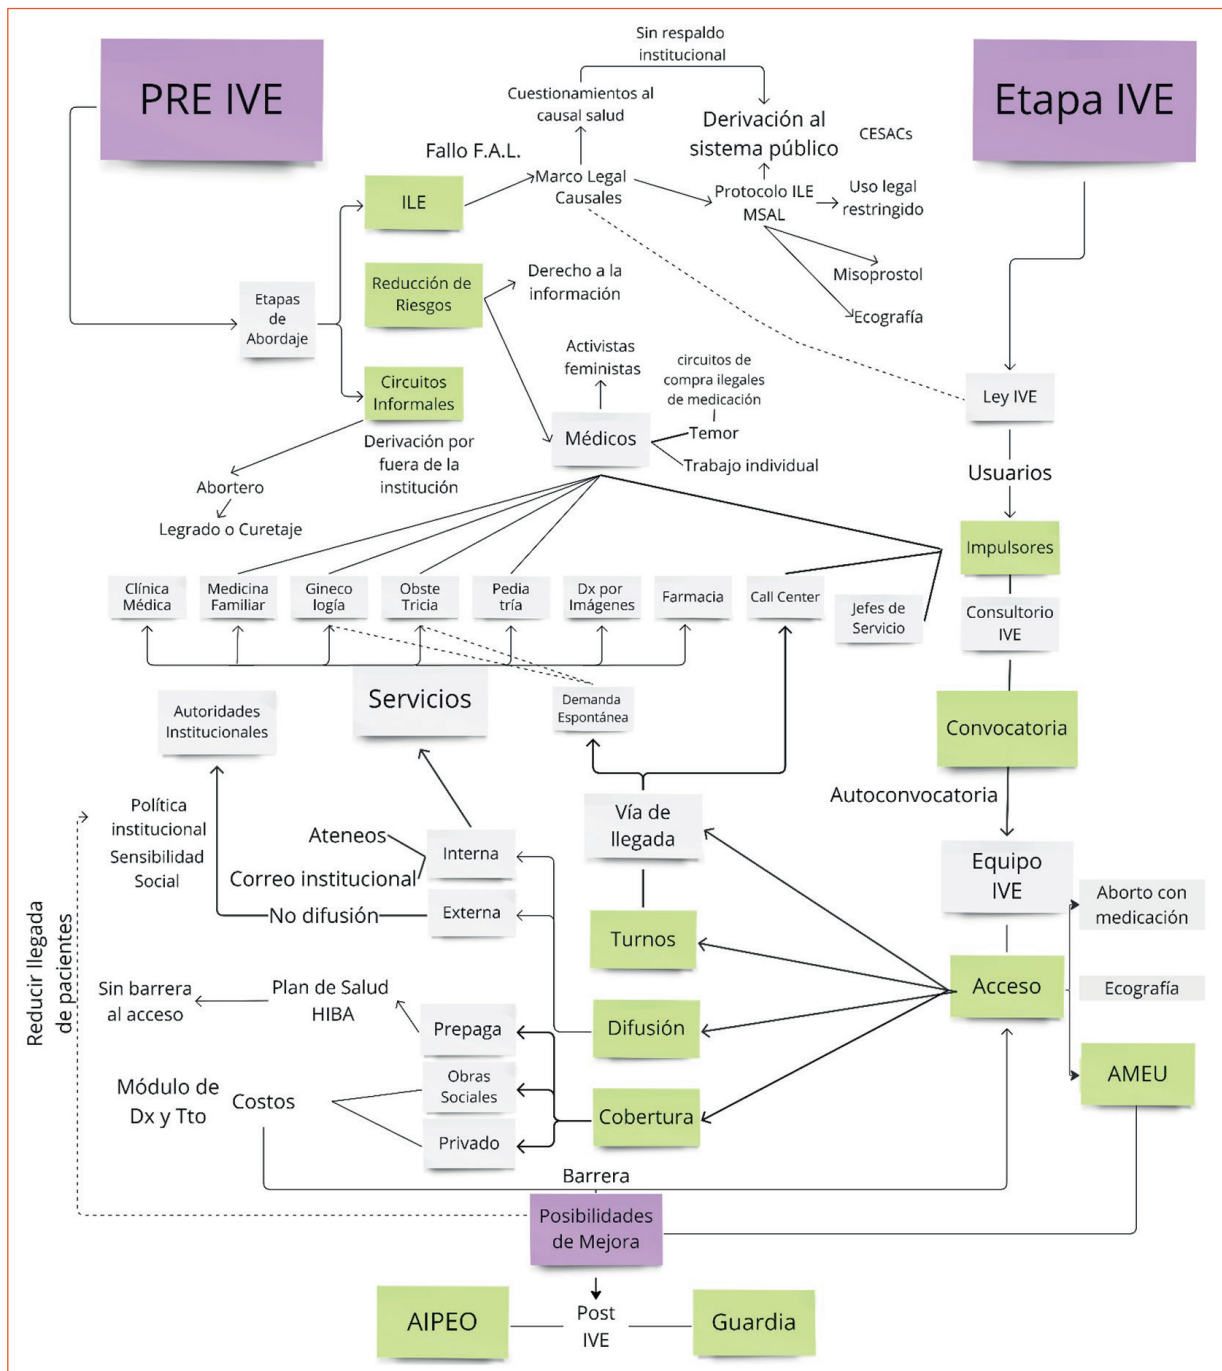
PRE IVE

Etapa IVE

Sin respaldo institucional

Cuestionamientos al causal salud

Derivación al sistema público

CESACs

Fallo F.A.L.

ILE

Marco Legal Causales

Protocolo ILE MSAL

Uso legal restringido

Misoprostol

Ecografía

Reducción de Riesgos

Derecho a la información

Etapas de Abordaje

Activistas feministas

circuitos de compra ilegales de medicación

Circuitos Informales

Médicos

Temor

Trabajo individual

Ley IVE

Derivación por fuera de la institución

Abortero

Legrado o Curetaje

Usuarios

Impulsores

Clínica Médica

Medicina Familiar

Gineco logía

Obste Tricia

Pedia tría

Dx por Imágenes

Farmacia

Call Center

Jefes de Servicio

Consultorio IVE

Servicios

Demanda Espontánea

Autoridades Institucionales

Convocatoria

Autoconvocatoria

Política institucional

Sensibilidad Social

Ateneos

Interna

Vía de llegada

Equipo IVE

Correo institucional

No difusión

Externa

Aborto con medicación

Turnos

Reducir llegada de pacientes

Acceso

Ecografía

Sin barrera al acceso

Plan de Salud HIBA

Prepaga

Difusión

Módulo de Dx y Tto

Costos

Obras Sociales

Cobertura

AMEU

Privado

Barrera

Posibilidades de Mejora

AIPEO

Post IVE

Guardia